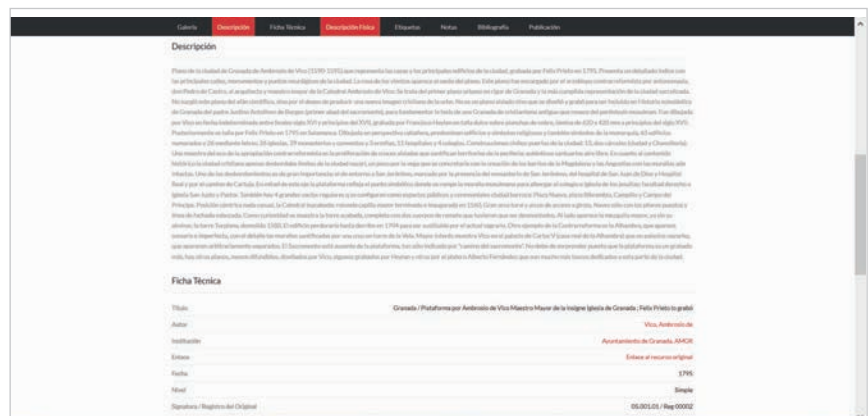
Galería | Descripción | Ficha Técnica | Descripción Física | Etiquetas | Notas | Bibliografía | Publicación

Descripción

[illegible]

Ficha Técnica

| | |
|---|---|
| Título | Granada / Plataforma por Ambrosio de Vico Maestro Mayor de la insigne Iglesia de Granada ; Felix Prieto lo grabó |
| Autor | Vico, Ambrosio de |
| Institución | Ayuntamiento de Granada. AMGR |
| Enlace | Enlace al recurso original |
| Fecha | 1795 |
| Nivel | Simple |
| Signatura / Registro del Original | 05.001.01 / Reg 00002 |